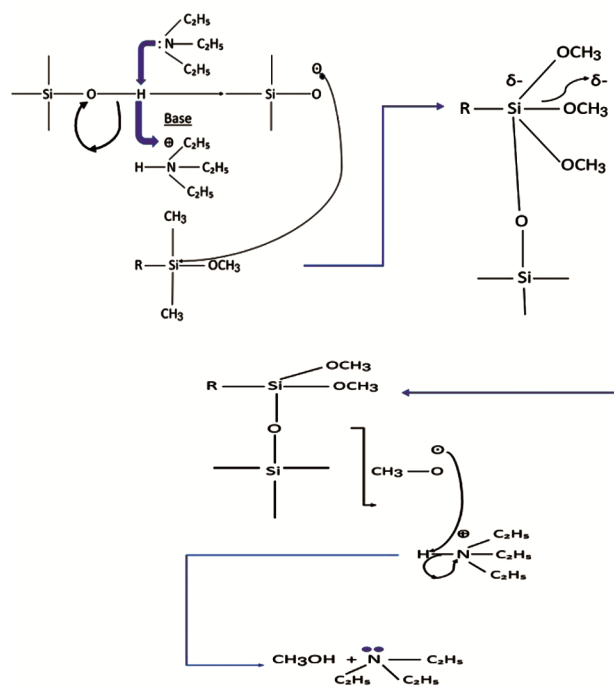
$C_2H_5$
:N $C_2H_5$
$C_2H_5$

Si O H Si O ⊖

Base

⊕ $C_2H_5$
H N $C_2H_5$
$C_2H_5$

$CH_3$
R Si $OCH_3$
$CH_3$

$OCH_3$
δ-
δ-
R Si $OCH_3$
$OCH_3$
O
Si

R Si $OCH_3$
$OCH_3$
O
Si

$CH_3$ O ⊖

⊕ $C_2H_5$
H N $C_2H_5$
$C_2H_5$

$CH_3OH$ + N $C_2H_5$
$C_2H_5$ $C_2H_5$